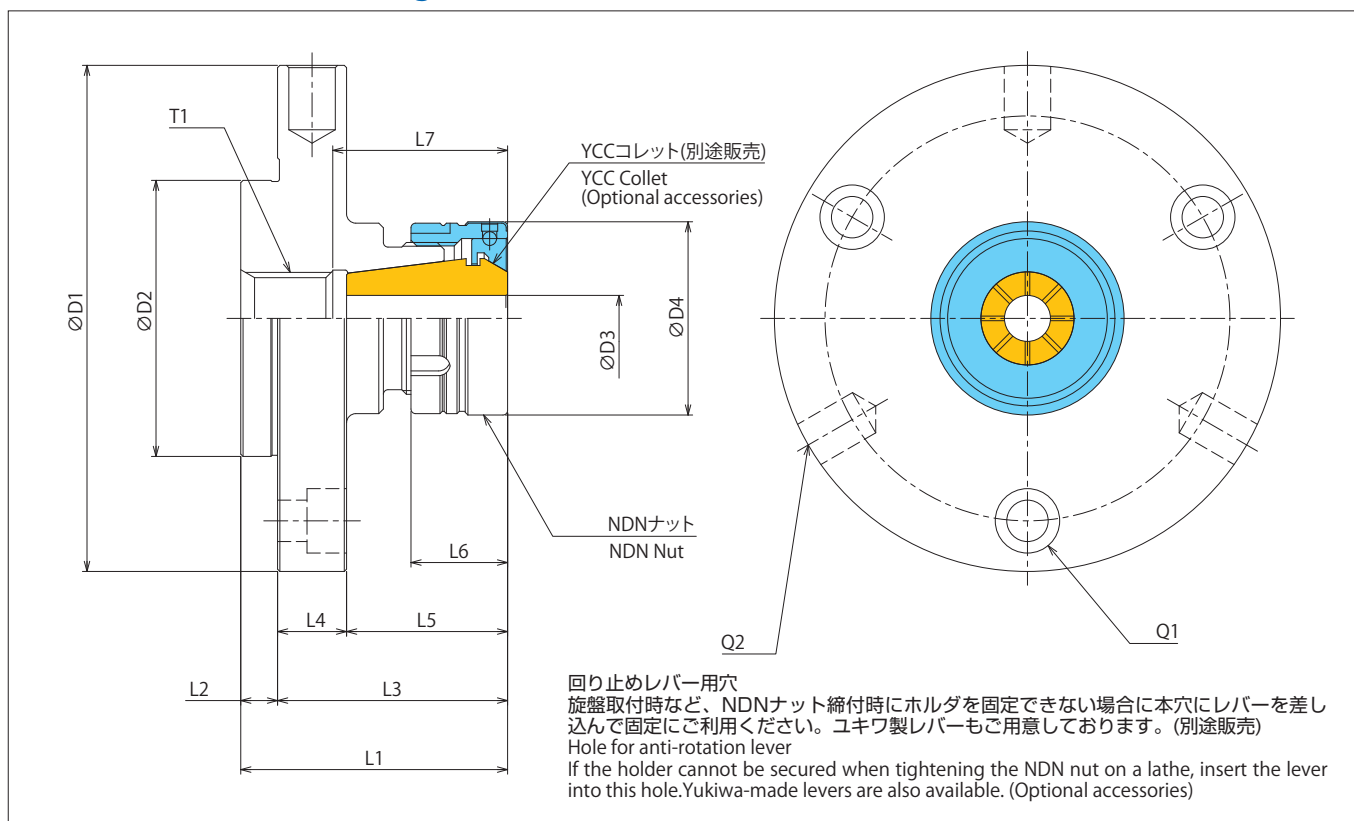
T1

L7

YCCコレット(別途販売)
YCC Collet
(Optional accessories)

ØD1

ØD2

ØD3

ØD4

NDNナット
NDN Nut

L6

L4

L5

L2

L3

L1

Q2

Q1

回り止めレバー用穴
旋盤取付時など、NDNナット締付時にホルダを固定できない場合に本穴にレバーを差し込んで固定にご利用ください。ユキワ製レバーもご用意しております。(別途販売)
Hole for anti-rotation lever
If the holder cannot be secured when tightening the NDN nut on a lathe, insert the lever into this hole.Yukiwa-made levers are also available. (Optional accessories)